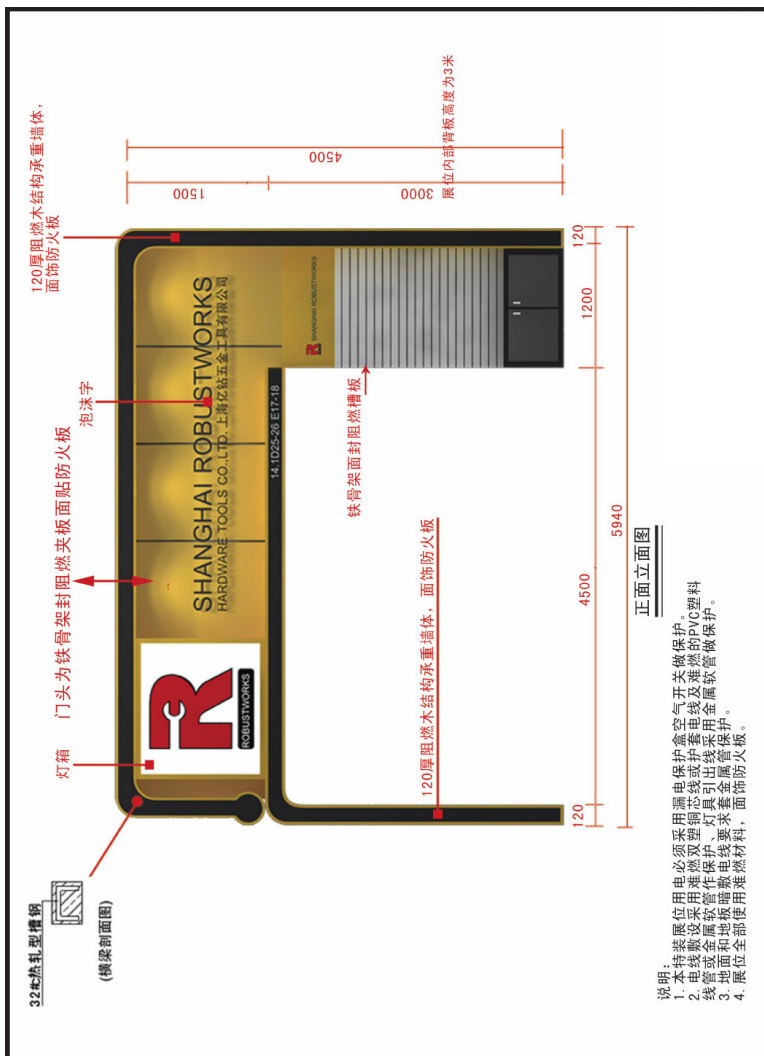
120厚阻燃木结构承重墙体，面饰防火板

4500
1500
3000
展位内部背板高度为3米

泡沫字

门头为铁骨架封阻燃夹板面贴防火板

灯箱

32#热轧型槽钢
(横梁剖面图)

SHANGHAI ROBUSTWORKS
HARDWARE TOOLS CO.,LTD. 上海亿钻五金工具有限公司
ROBUSTWORKS
ROBUSTWORKS
14.1D25-26 E17-18

铁骨架面封阻燃槽板

120厚阻燃木结构承重墙体，面饰防火板

120
1200
4500
120
5940

正面立面图

说明：
1. 本特装展位用电必须采用漏电保护盒空气开关做保护。
2. 电线敷设采用难燃双塑铜芯线或护套电线及难燃的PVC塑料线管或金属软管作保护，灯具引出线采用金属软管做保护。
3. 地面和地毯暗敷电线要求套金属管保护。
4. 展位全部使用难燃材料，面饰防火板。